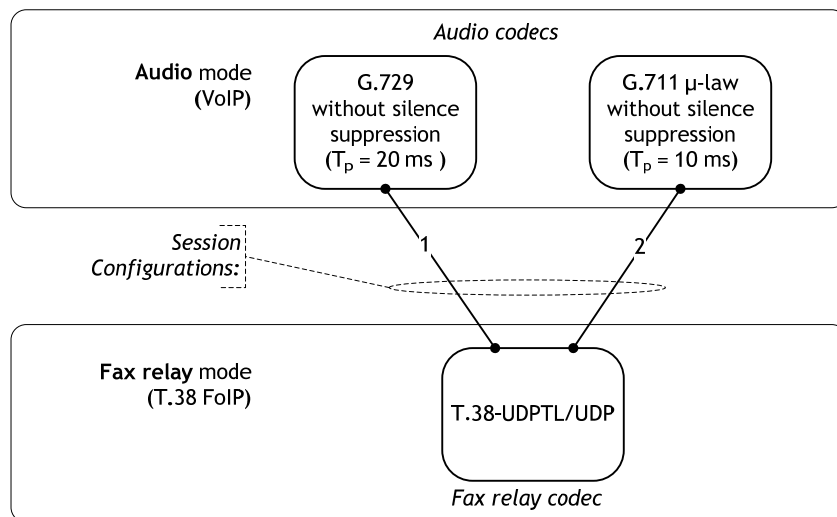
Audio codecs

Audio mode (VoIP)

G.729 without silence suppression ($T_p$ = 20 ms )

G.711 μ-law without silence suppression ($T_p$ = 10 ms)

Session Configurations:

1

2

Fax relay mode (T.38 FoIP)

T.38-UDPTL/UDP

Fax relay codec